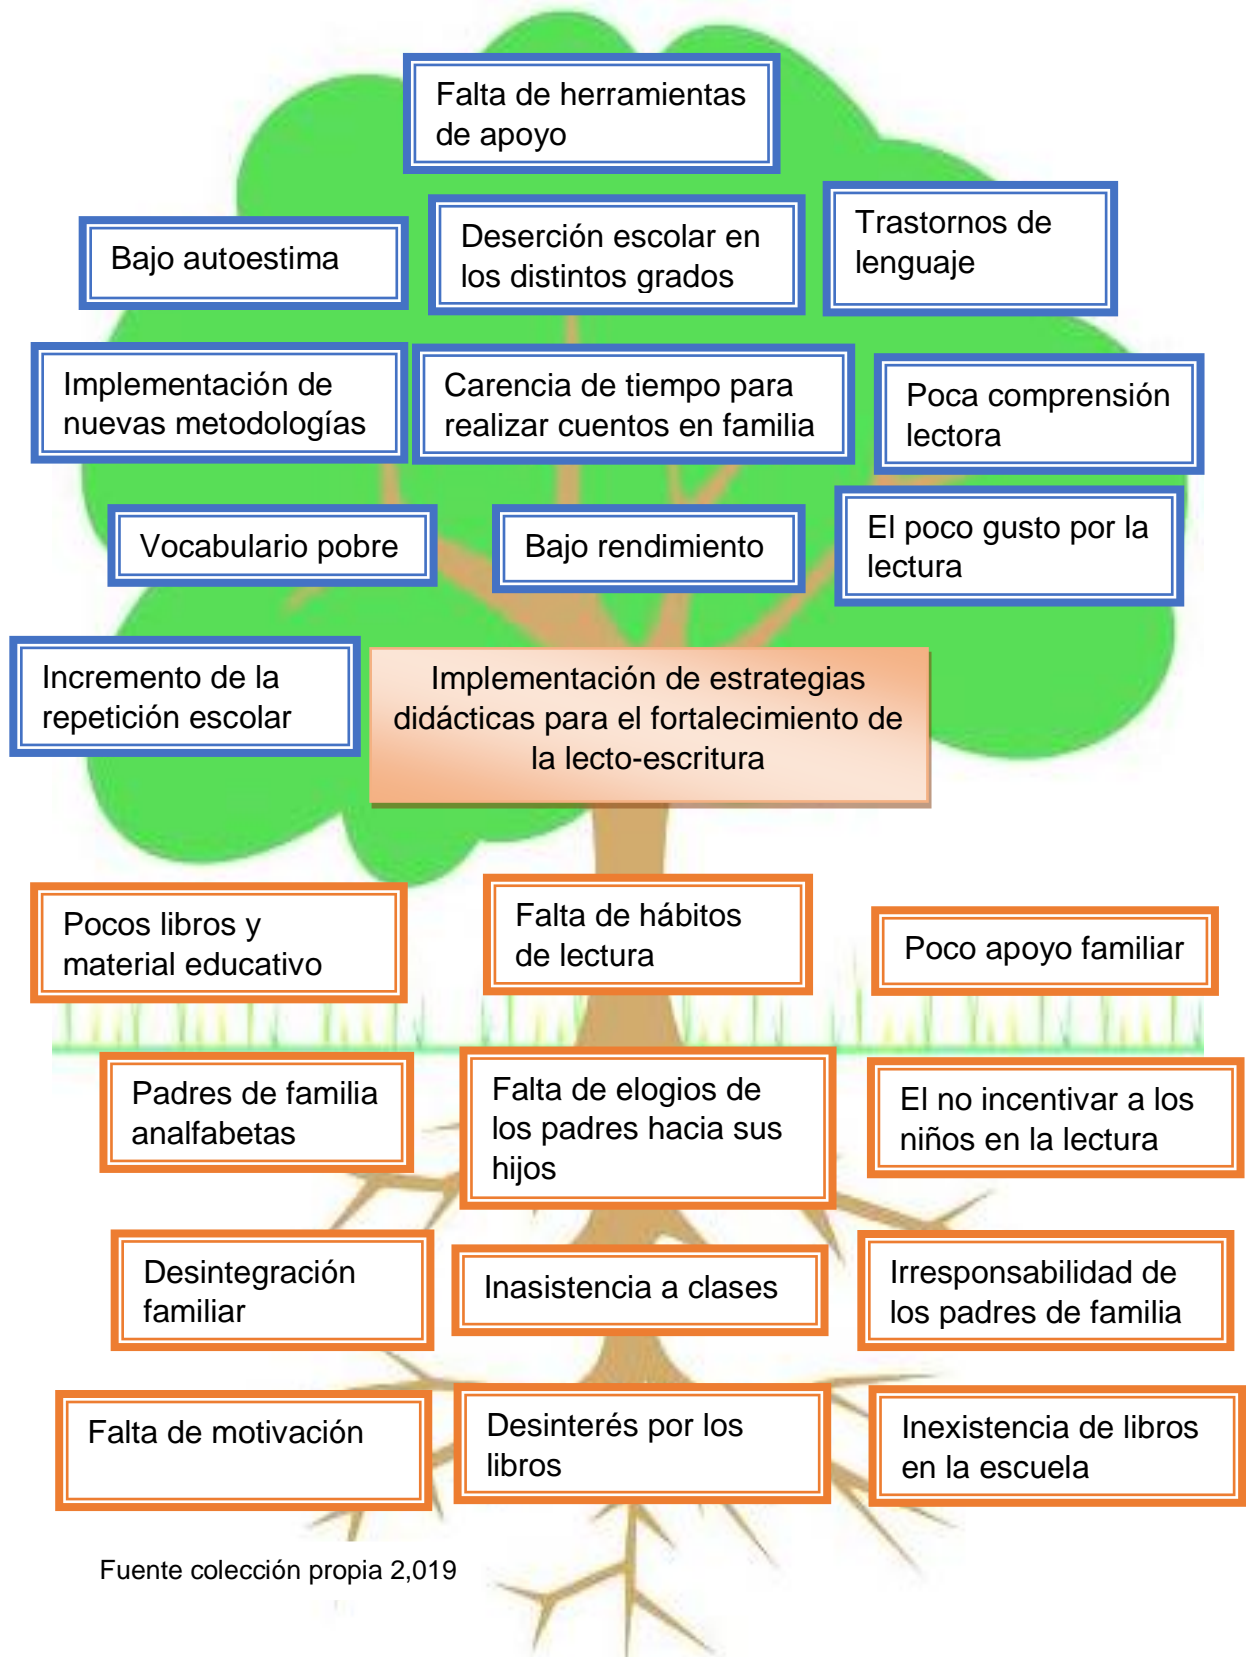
Falta de herramientas de apoyo

Bajo autoestima

Deserción escolar en los distintos grados

Trastornos de lenguaje

Implementación de nuevas metodologías

Carencia de tiempo para realizar cuentos en familia

Poca comprensión lectora

Vocabulario pobre

Bajo rendimiento

El poco gusto por la lectura

Incremento de la repetición escolar

Implementación de estrategias didácticas para el fortalecimiento de la lecto-escritura

Pocos libros y material educativo

Falta de hábitos de lectura

Poco apoyo familiar

Padres de familia analfabetas

Falta de elogios de los padres hacia sus hijos

El no incentivar a los niños en la lectura

Desintegración familiar

Inasistencia a clases

Irresponsabilidad de los padres de familia

Falta de motivación

Desinterés por los libros

Inexistencia de libros en la escuela

Fuente colección propia 2,019